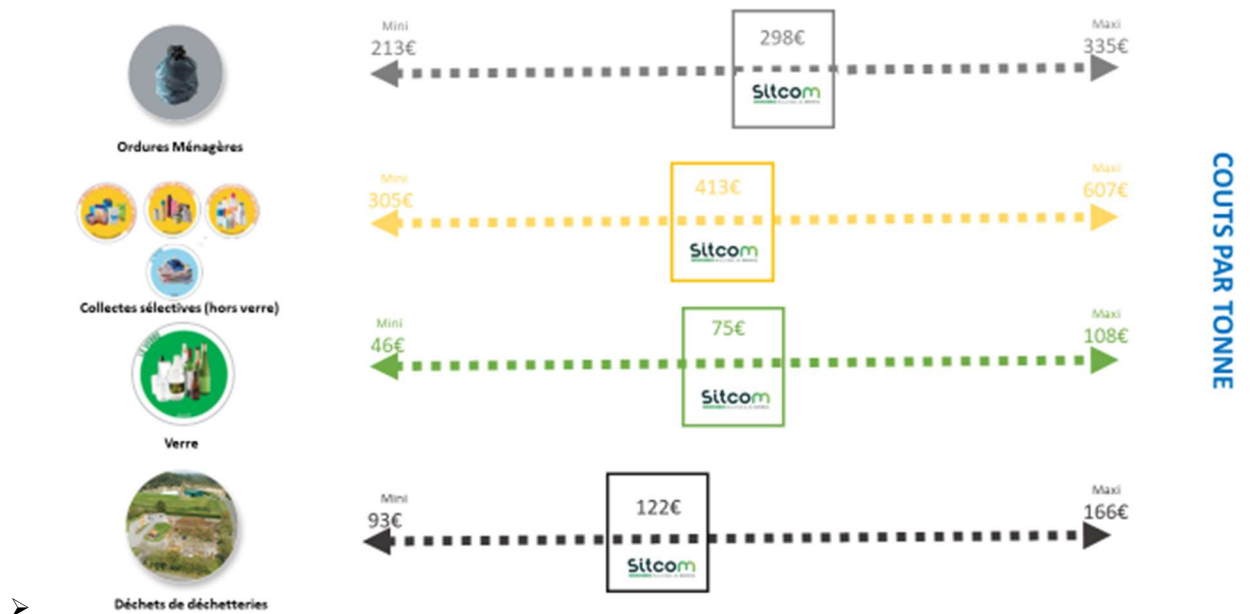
Mini
213€

298€

Sitcom

Maxi
335€

Ordures Ménagères

Maxi
305€

413€

Sitcom

Maxi
607€

Collectes sélectives (hors verre)

Mini
46€

75€

Sitcom

Maxi
108€

Verre

Mini
93€

122€

Sitcom

Maxi
166€

Déchets de déchetteries

COUTS PAR TONNE